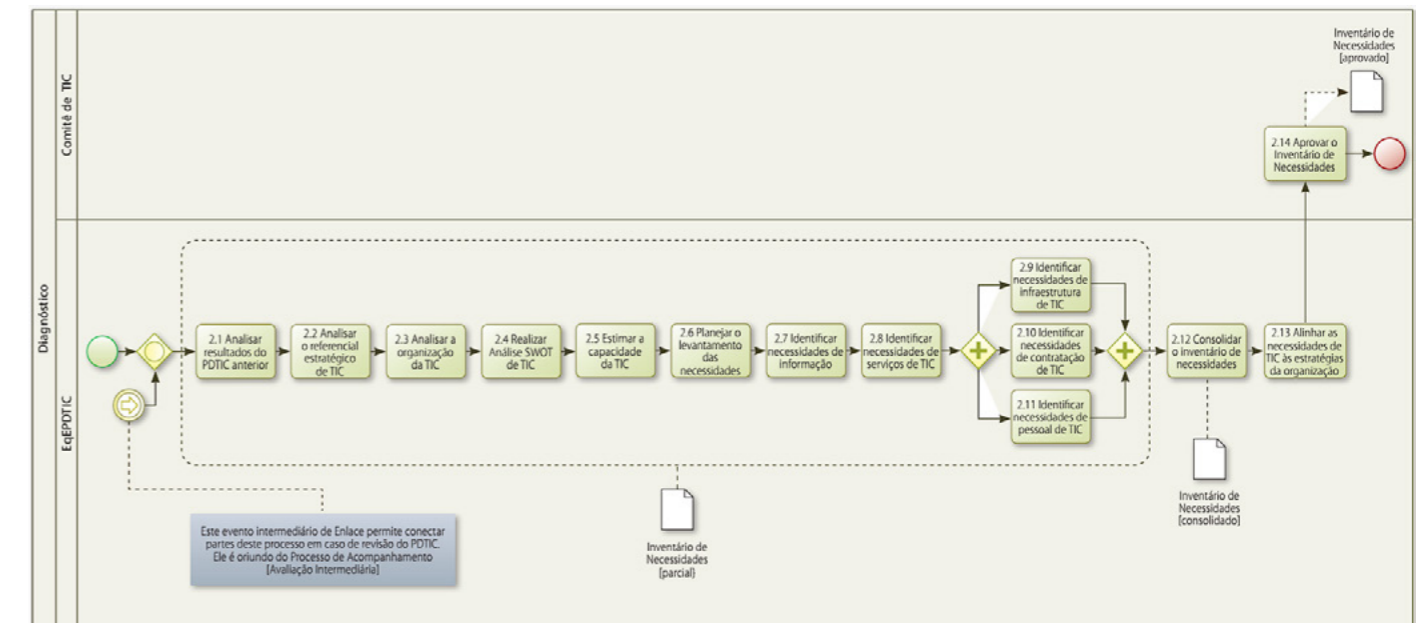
Diagnóstico

Comitê de TIC

Inventário de Necessidades [aprovado]

2.14 Aprovar o Inventário de Necessidades

EqEPDTIC

2.1 Analisar resultados do PDTIC anterior

2.2 Analisar o referencial estratégico de TIC

2.3 Analisar a organização da TIC

2.4 Realizar Análise SWOT de TIC

2.5 Estimar a capacidade da TIC

2.6 Planejar o levantamento das necessidades

2.7 Identificar necessidades de informação

2.8 Identificar necessidades de serviços de TIC

2.9 Identificar necessidades de infraestrutura de TIC

2.10 Identificar necessidades de contratação de TIC

2.11 Identificar necessidades de pessoal de TIC

2.12 Consolidar o inventário de necessidades

2.13 Alinhar as necessidades de TIC às estratégias da organização

Inventário de Necessidades [consolidado]

Inventário de Necessidades [parcial]

Este evento intermediário de Enlace permite conectar partes deste processo em caso de revisão do PDTIC. Ele é oriundo do Processo de Acompanhamento [Avaliação Intermediária]